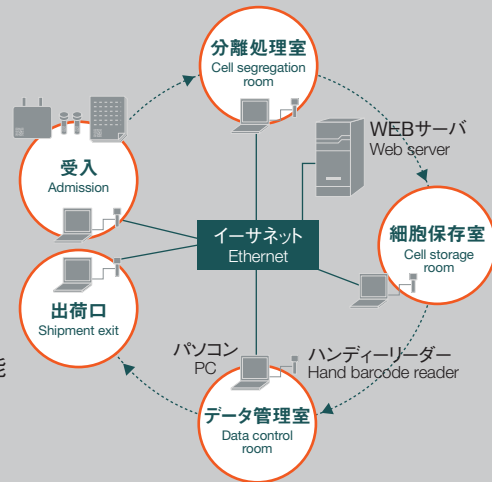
分離処理室
Cell segregation room

WEBサーバ
Web server

受入
Admission

細胞保存室
Cell storage room

イーサネット
Ethernet

出荷口
Shipment exit

パソコン
PC

ハンディーリーダー
Hand barcode reader

データ管理室
Data control room

と